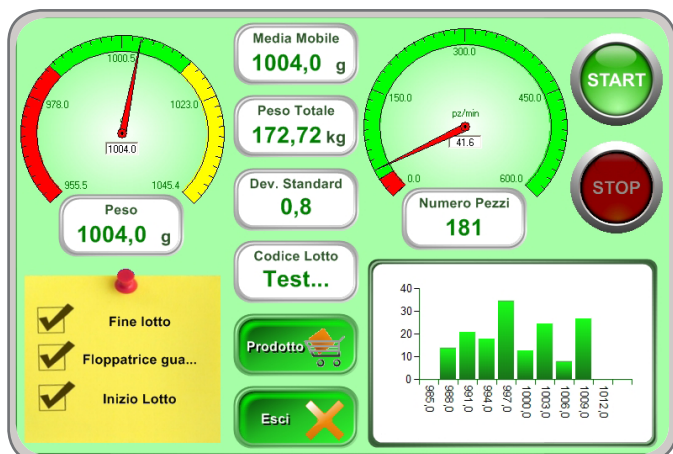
1000.5
978.0
1023.0
1004.0
955.5
1045.4
Peso
1004,0 g

Media Mobile
1004,0 g

Peso Totale
172,72 kg

Dev. Standard
0,8

Codice Lotto
Test...

300.0
150.0
450.0
pz/min
41.6
0.0
600.0
Numero Pezzi
181

START
STOP

Fine lotto
Floppatrice gua...
Inizio Lotto

Prodotto
Esci

40
30
20
10
0
985.0
988.0
991.0
994.0
997.0
1000.0
1003.0
1006.0
1009.0
1012.0